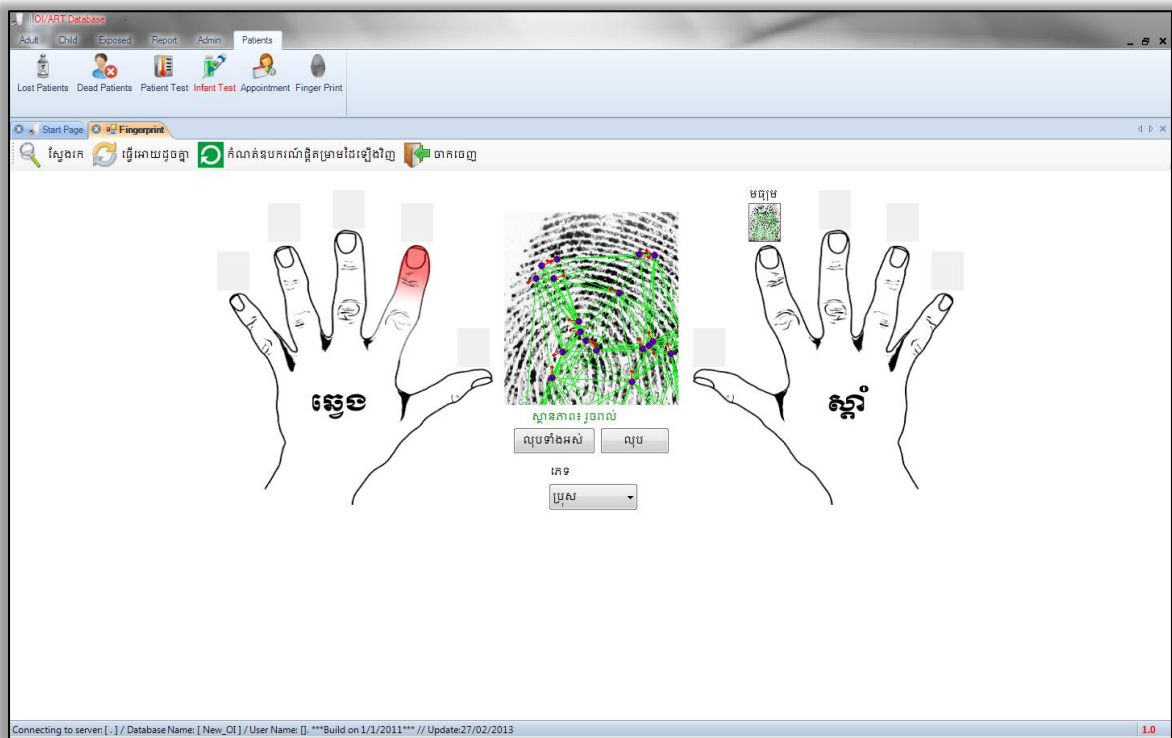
OI/ART Database

Adult Child Exposed Report Admin Patients

Lost Patients Dead Patients Patient Test Infant Test Appointment Finger Print

Start Page Fingerprint

ស្វែងរក ធ្វើអោយដូចគ្នា កំណត់ឧបករណ៍ផ្តិតម្រាមដៃឡើងវិញ ចាកចេញ

មធ្យម

ឆ្វេង

ស្តាំ

ស្ថានភាព៖ រួចរាល់

លុបទាំងអស់ លុប

ភេទ

ប្រុស

Connecting to server: [ . ] / Database Name: [ New_OI ] / User Name: []. ***Build on 1/1/2011*** // Update:27/02/2013

1.0